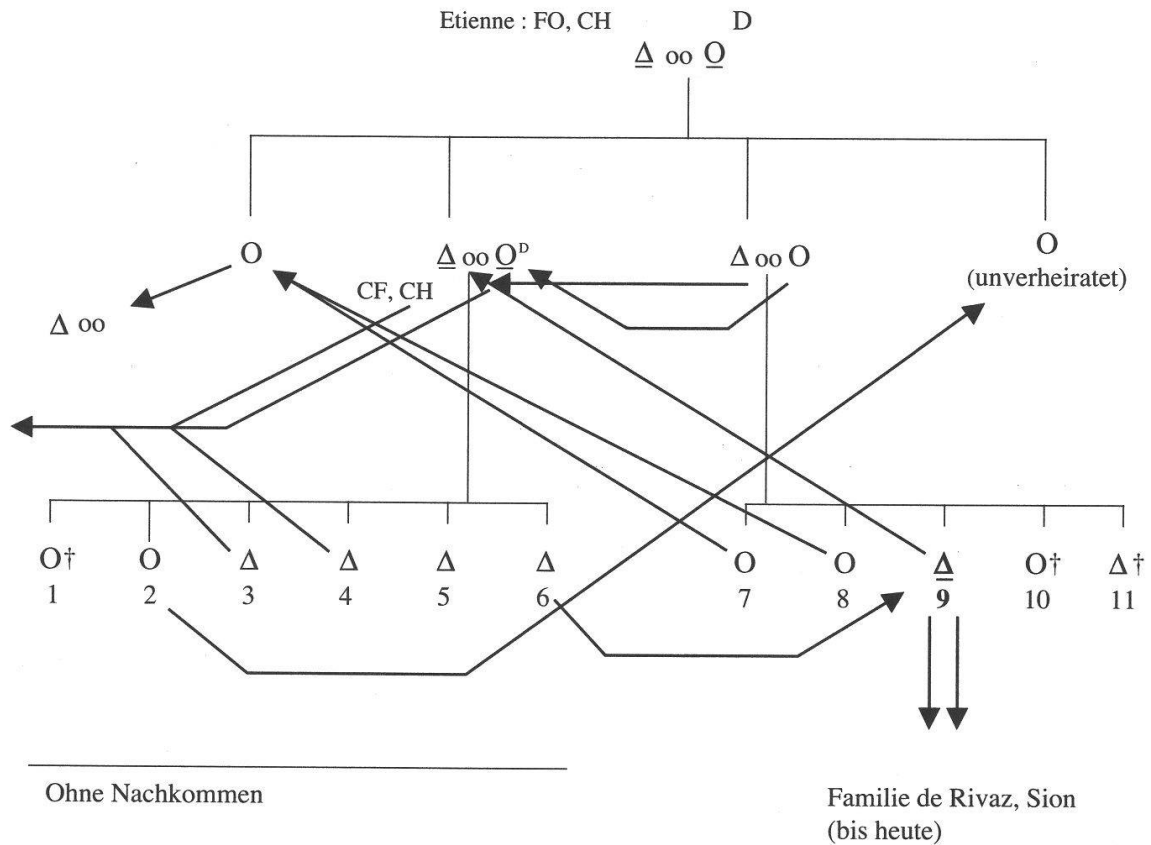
Etienne : FO, CH D
$\underline{\Delta}$ oo $\underline{O}$

O
$\underline{\Delta}$ oo $\underline{O}^D$
$\Delta$ oo O
O
(unverheiratet)

$\Delta$ oo

CF, CH

O† O $\Delta$ $\Delta$ $\Delta$ $\Delta$ O O $\underline{\Delta}$ O† $\Delta$†
1 2 3 4 5 6 7 8 **9** 10 11

Ohne Nachkommen

Familie de Rivaz, Sion
(bis heute)